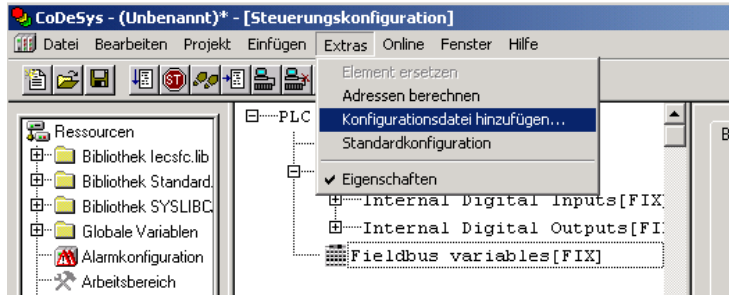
CoDeSys - (Unbenannt)* - [Steuerungskonfiguration]

Datei Bearbeiten Projekt Einfügen Extras Online Fenster Hilfe

Element ersetzen
Adressen berechnen
Konfigurationsdatei hinzufügen...
Standardkonfiguration
Eigenschaften

Ressourcen
Bibliothek Iecsfc.lib
Bibliothek Standard.
Bibliothek SYSLIBC
Globale Variablen
Alarmkonfiguration
Arbeitsbereich

PLC
Internal Digital Inputs[FIX]
Internal Digital Outputs[FI
Fieldbus variables[FIX]

B